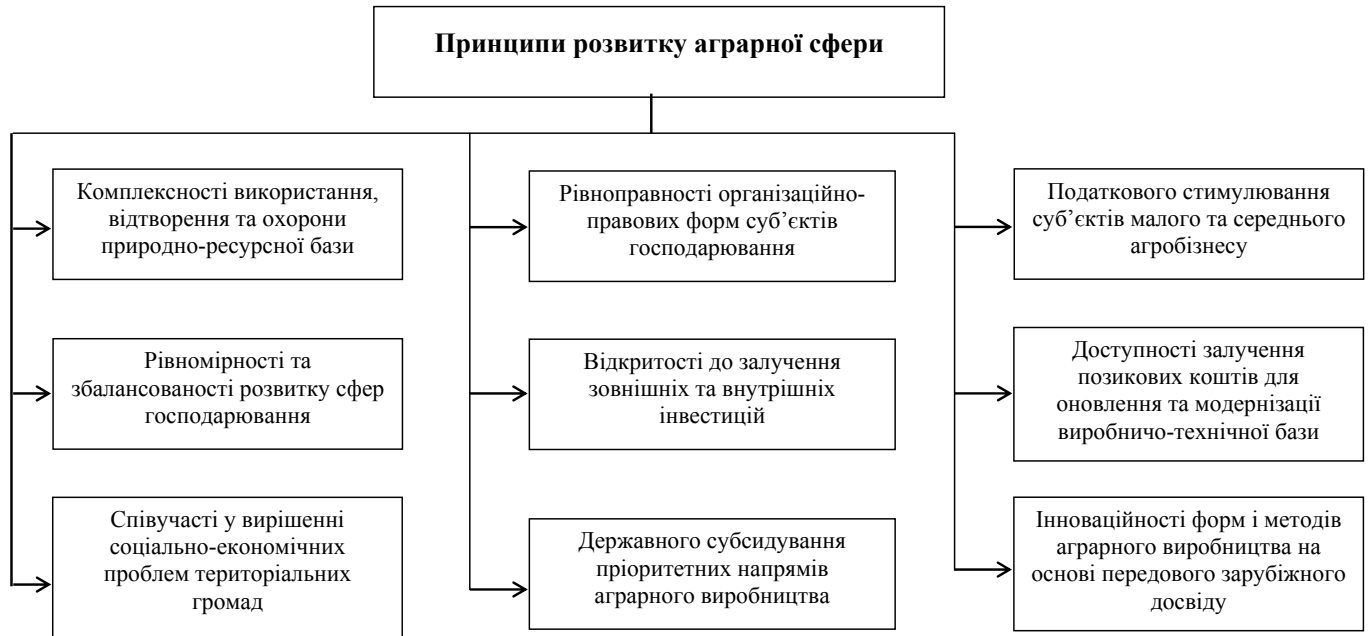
Принципи розвитку аграрної сфери

Комплексності використання, відтворення та охорони природно-ресурсної бази

Рівномірності та збалансованості розвитку сфер господарювання

Співучасті у вирішенні соціально-економічних проблем територіальних громад

Рівноправності організаційно-правових форм суб'єктів господарювання

Відкритості до залучення зовнішніх та внутрішніх інвестицій

Державного субсидування пріоритетних напрямів аграрного виробництва

Податкового стимулювання суб'єктів малого та середнього агробізнесу

Доступності залучення позикових коштів для оновлення та модернізації виробничо-технічної бази

Інноваційності форм і методів аграрного виробництва на основі передового зарубіжного досвіду